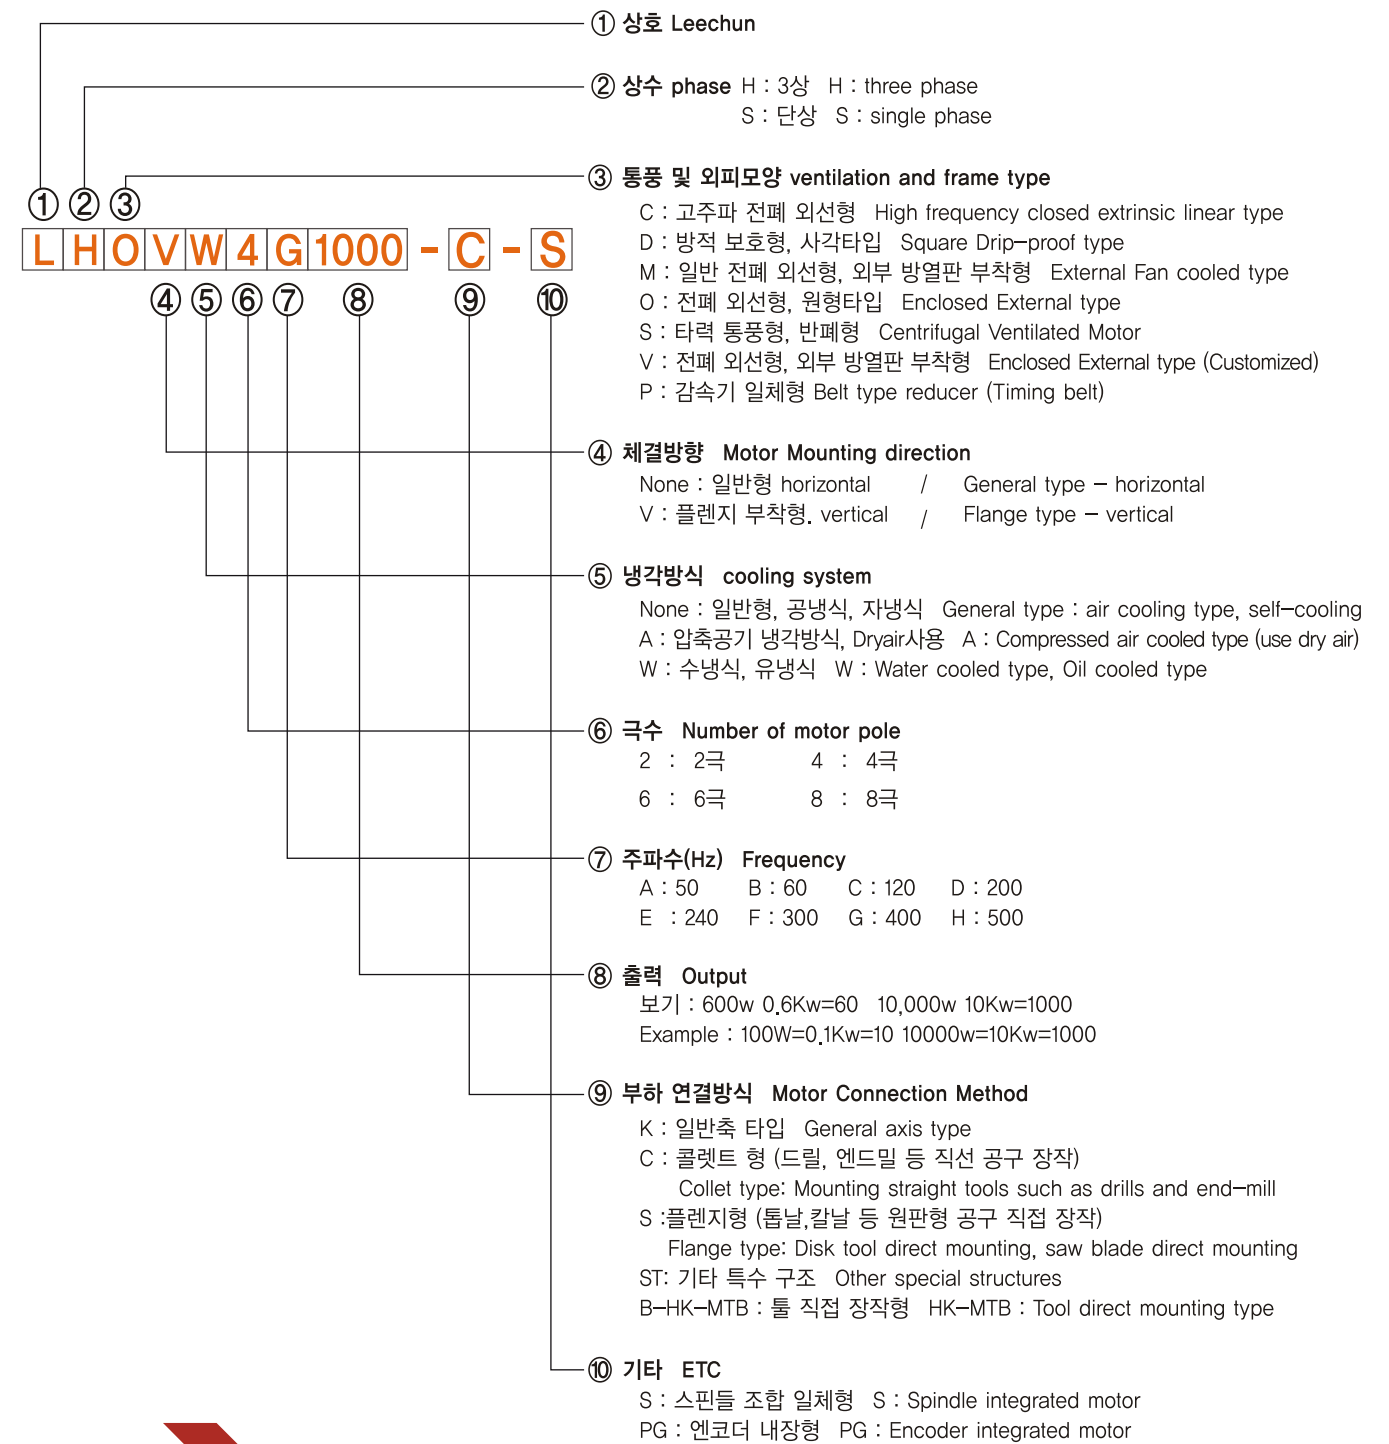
① ② ③
L H O V W 4 G 1000 - C - S
④ ⑤ ⑥ ⑦ ⑧ ⑨ ⑩

① 상호 Leechun

② 상수 phase H : 3상 H : three phase
S : 단상 S : single phase

③ 통풍 및 외피모양 ventilation and frame type
C : 고주파 전폐 외선형 High frequency closed extrinsic linear type
D : 방적 보호형, 사각타입 Square Drip–proof type
M : 일반 전폐 외선형, 외부 방열판 부착형 External Fan cooled type
O : 전폐 외선형, 원형타입 Enclosed External type
S : 타력 통풍형, 반폐형 Centrifugal Ventilated Motor
V : 전폐 외선형, 외부 방열판 부착형 Enclosed External type (Customized)
P : 감속기 일체형 Belt type reducer (Timing belt)

④ 체결방향 Motor Mounting direction
None : 일반형 horizontal / General type – horizontal
V : 플렌지 부착형. vertical / Flange type – vertical

⑤ 냉각방식 cooling system
None : 일반형, 공냉식, 자냉식 General type : air cooling type, self–cooling
A : 압축공기 냉각방식, Dryair사용 A : Compressed air cooled type (use dry air)
W : 수냉식, 유냉식 W : Water cooled type, Oil cooled type

⑥ 극수 Number of motor pole
2 : 2극 4 : 4극
6 : 6극 8 : 8극

⑦ 주파수(Hz) Frequency
A : 50 B : 60 C : 120 D : 200
E : 240 F : 300 G : 400 H : 500

⑧ 출력 Output
보기 : 600w 0.6Kw=60 10,000w 10Kw=1000
Example : 100W=0.1Kw=10 10000w=10Kw=1000

⑨ 부하 연결방식 Motor Connection Method
K : 일반축 타입 General axis type
C : 콜렛트 형 (드릴, 엔드밀 등 직선 공구 장작)
Collet type: Mounting straight tools such as drills and end–mill
S :플렌지형 (톱날,칼날 등 원판형 공구 직접 장작)
Flange type: Disk tool direct mounting, saw blade direct mounting
ST: 기타 특수 구조 Other special structures
B–HK–MTB : 툴 직접 장작형 HK–MTB : Tool direct mounting type

⑩ 기타 ETC
S : 스핀들 조합 일체형 S : Spindle integrated motor
PG : 엔코더 내장형 PG : Encoder integrated motor